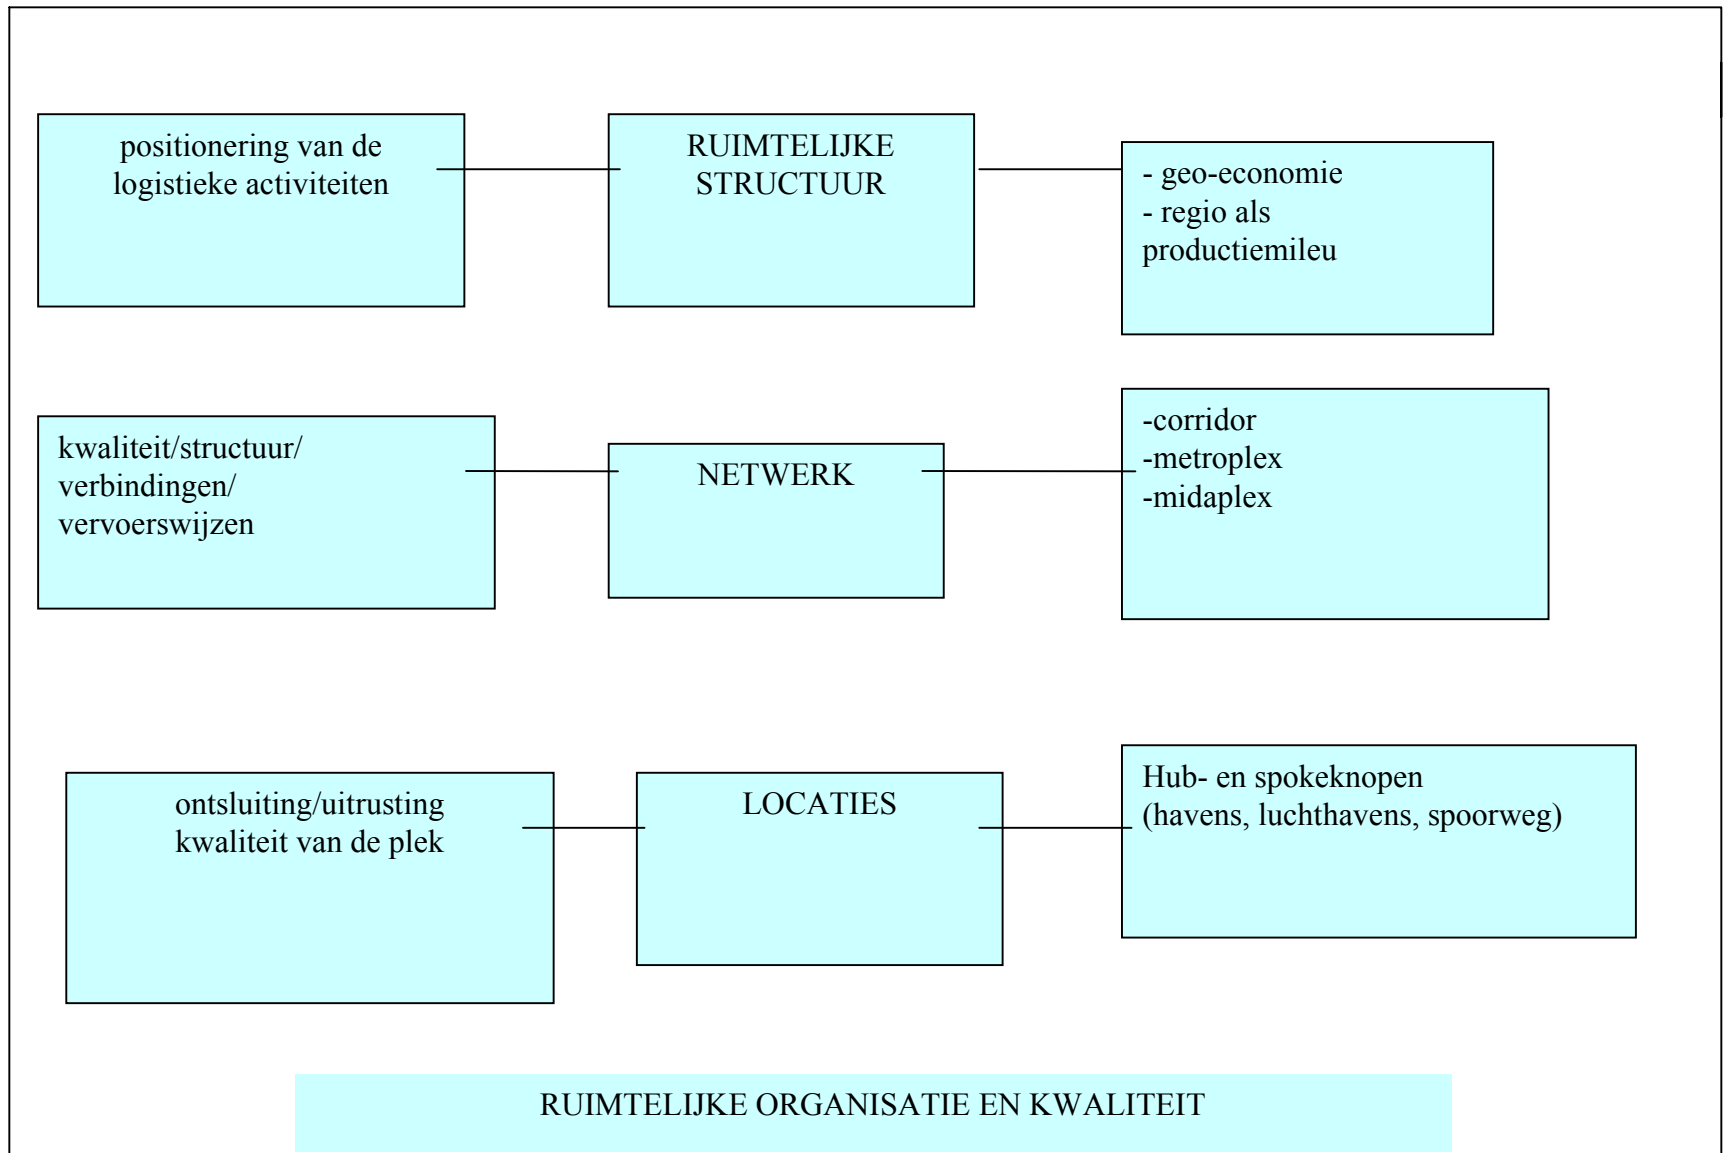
positionering van de logistieke activiteiten

RUIMTELIJKE STRUCTUUR

- geo-economie
- regio als productiemileu

kwaliteit/structuur/ verbindingen/ vervoerswijzen

NETWERK

-corridor
-metroplex
-midaplex

ontsluiting/uitrusting kwaliteit van de plek

LOCATIES

Hub- en spokeknopen (havens, luchthavens, spoorweg)

RUIMTELIJKE ORGANISATIE EN KWALITEIT